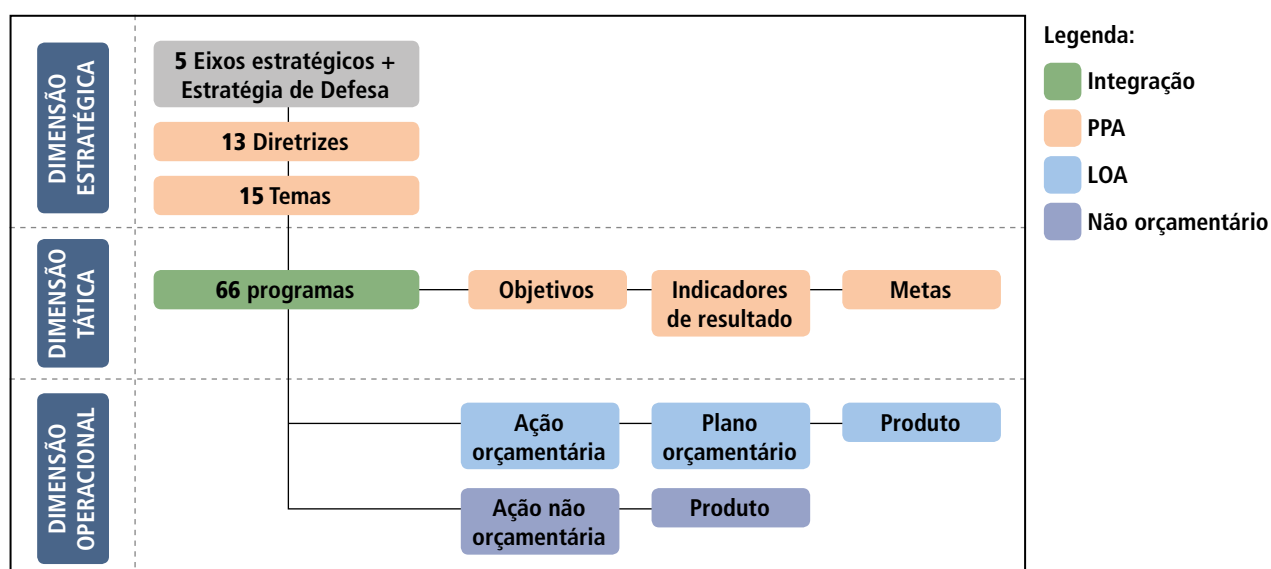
DIMENSÃO ESTRATÉGICA

5 Eixos estratégicos + Estratégia de Defesa

13 Diretrizes

15 Temas

DIMENSÃO TÁTICA

66 programas

Objetivos

Indicadores de resultado

Metas

DIMENSÃO OPERACIONAL

Ação orçamentária

Plano orçamentário

Produto

Ação não orçamentária

Produto

Legenda:

Integração

PPA

LOA

Não orçamentário